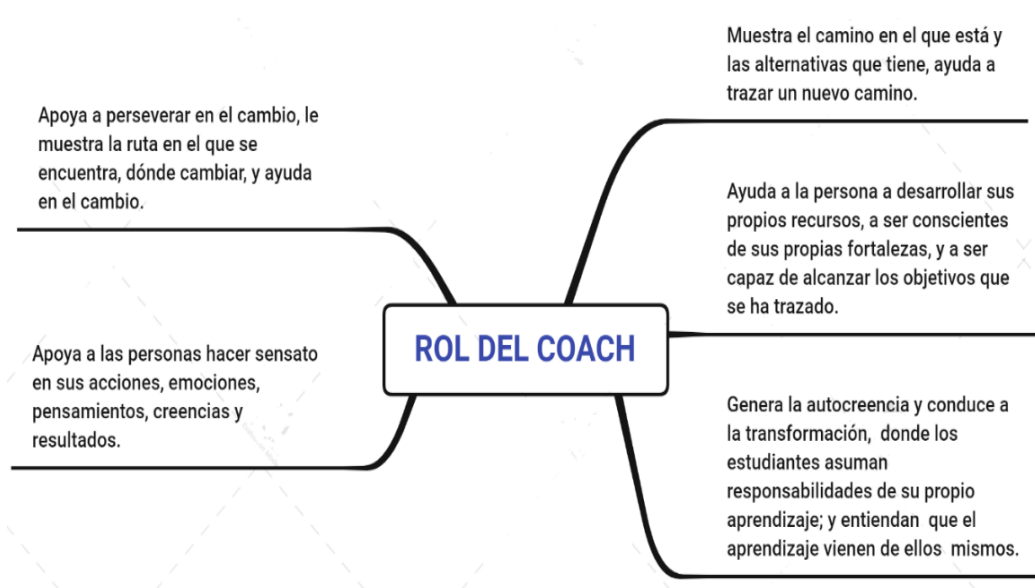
ROL DEL COACH

Apoya a perseverar en el cambio, le muestra la ruta en el que se encuentra, dónde cambiar, y ayuda en el cambio.

Apoya a las personas hacer sensato en sus acciones, emociones, pensamientos, creencias y resultados.

Muestra el camino en el que está y las alternativas que tiene, ayuda a trazar un nuevo camino.

Ayuda a la persona a desarrollar sus propios recursos, a ser conscientes de sus propias fortalezas, y a ser capaz de alcanzar los objetivos que se ha trazado.

Genera la autocreencia y conduce a la transformación, donde los estudiantes asuman responsabilidades de su propio aprendizaje; y entiendan que el aprendizaje vienen de ellos mismos.